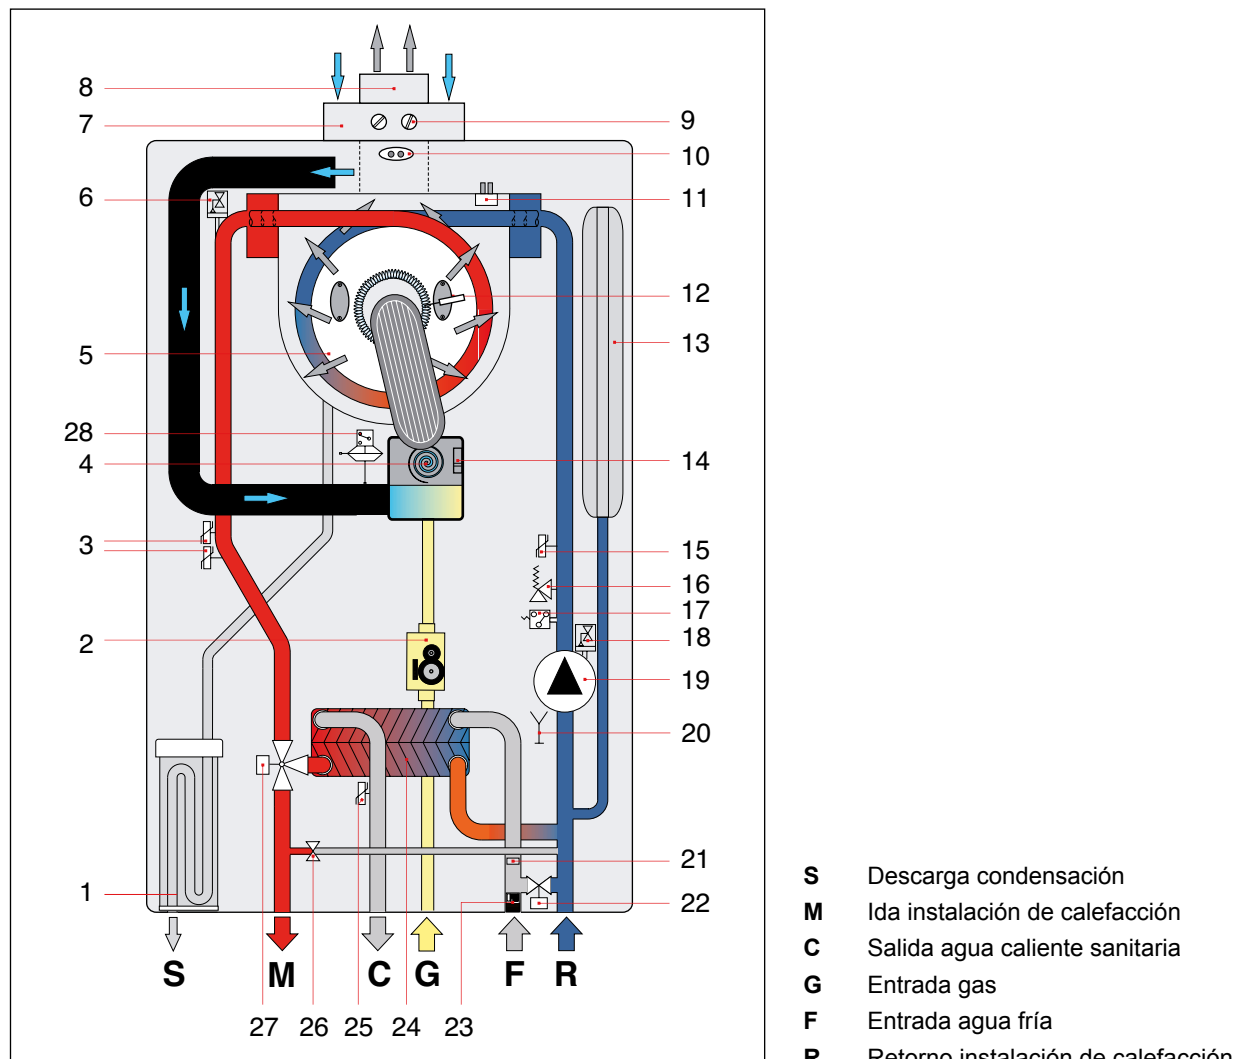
8
7
6
5
28
4
3
2
1
9
10
11
12
13
14
15
16
17
18
19
20
21
22

S M C G F R

27 26 25 24 23

| | |
|---|---|
| **S** | Descarga condensación |
| **M** | Ida instalación de calefacción |
| **C** | Salida agua caliente sanitaria |
| **G** | Entrada gas |
| **F** | Entrada agua fría |
| **R** | Retorno instalación de calefacción |